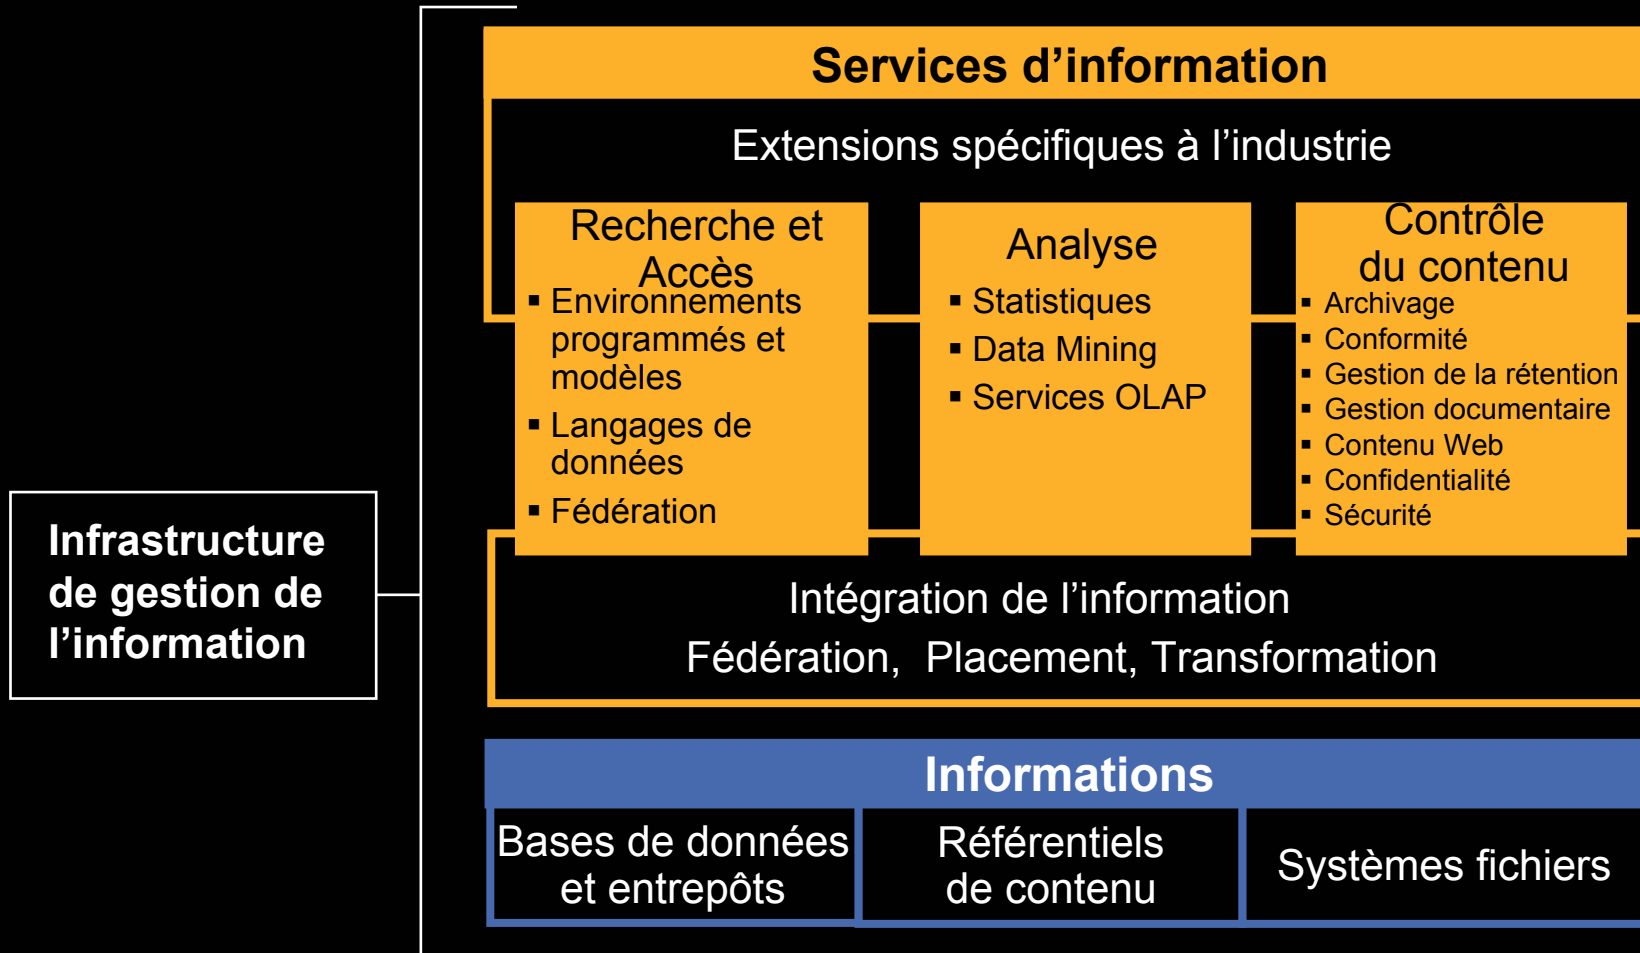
Infrastructure de gestion de l’information

Services d’information

Extensions spécifiques à l’industrie

Recherche et Accès
▪ Environnements programmés et modèles
▪ Langages de données
▪ Fédération

Analyse
▪ Statistiques
▪ Data Mining
▪ Services OLAP

Contrôle du contenu
▪ Archivage
▪ Conformité
▪ Gestion de la rétention
▪ Gestion documentaire
▪ Contenu Web
▪ Confidentialité
▪ Sécurité

Intégration de l’information
Fédération, Placement, Transformation

Informations

Bases de données et entrepôts

Référentiels de contenu

Systèmes fichiers